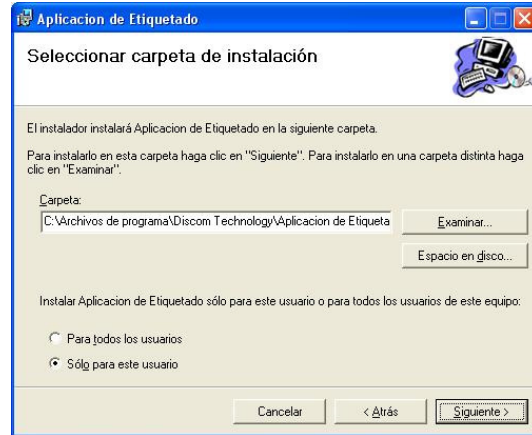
Aplicacion de Etiquetado

Seleccionar carpeta de instalación

El instalador instalará Aplicacion de Etiquetado en la siguiente carpeta.

Para instalarlo en esta carpeta haga clic en "Siguiente". Para instalarlo en una carpeta distinta haga clic en "Examinar".

Carpeta:

C:\Archivos de programa\Discom Technology\Aplicacion de Etiqueta

Examinar...

Espacio en disco...

Instalar Aplicacion de Etiquetado sólo para este usuario o para todos los usuarios de este equipo:

Para todos los usuarios

Sólo para este usuario

Cancelar

< Atrás

Siguiente >